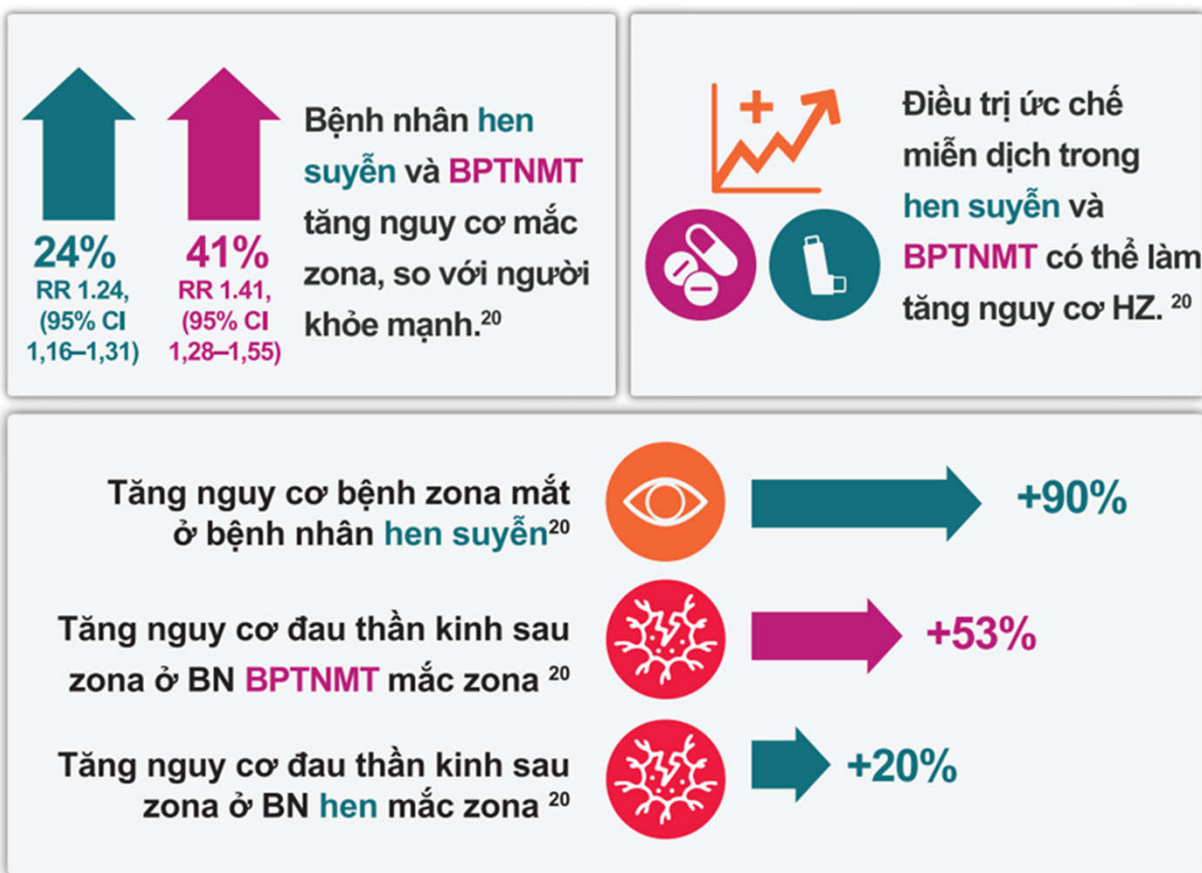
24%
RR 1.24, (95% CI 1,16–1,31)

41%
RR 1.41, (95% CI 1,28–1,55)

Bệnh nhân hen suyễn và BPTNMT tăng nguy cơ mắc zona, so với người khỏe mạnh.$^{20}$

Điều trị ức chế miễn dịch trong hen suyễn và BPTNMT có thể làm tăng nguy cơ HZ. $^{20}$

Tăng nguy cơ bệnh zona mắt ở bệnh nhân hen suyễn$^{20}$

+90%

Tăng nguy cơ đau thần kinh sau zona ở BN BPTNMT mắc zona $^{20}$

+53%

Tăng nguy cơ đau thần kinh sau zona ở BN hen mắc zona $^{20}$

+20%